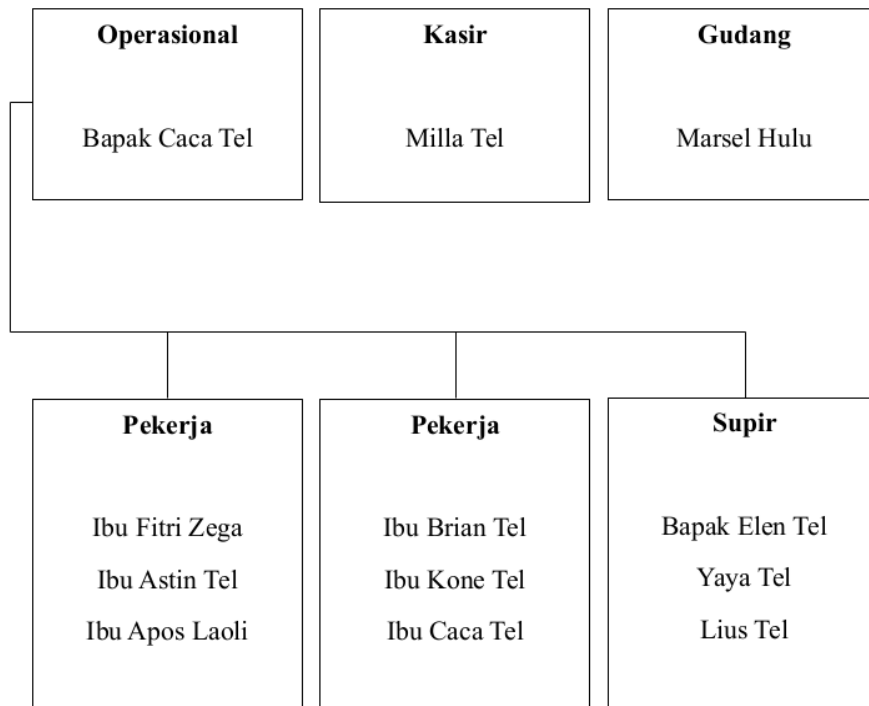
Operasional

Bapak Caca Tel

Kasir

Milla Tel

Gudang

Marsel Hulu

Pekerja

Ibu Fitri Zega

Ibu Astin Tel

Ibu Apos Laoli

Pekerja

Ibu Brian Tel

Ibu Kone Tel

Ibu Caca Tel

Supir

Bapak Elen Tel

Yaya Tel

Lius Tel